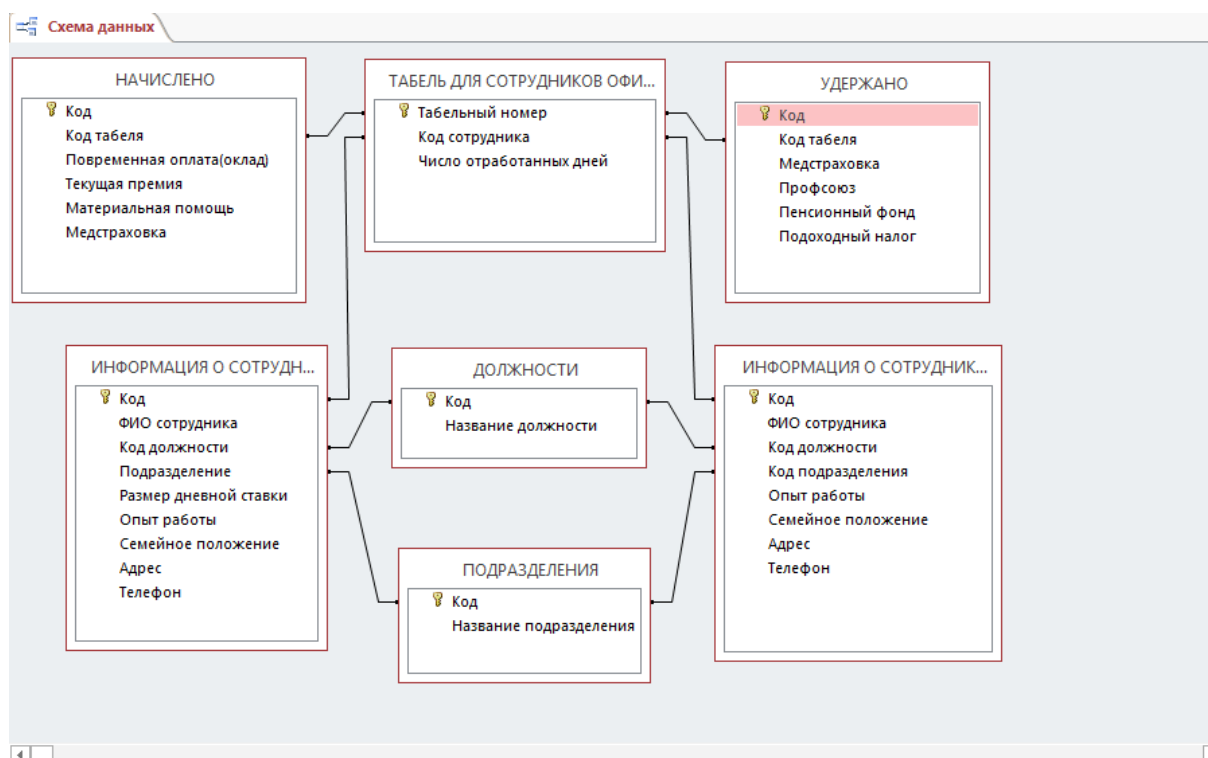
Схема данных

НАЧИСЛЕНО
Код
Код табеля
Повременная оплата(оклад)
Текущая премия
Материальная помощь
Медстраховка

ТАБЕЛЬ ДЛЯ СОТРУДНИКОВ ОФИ...
Табельный номер
Код сотрудника
Число отработанных дней

УДЕРЖАНО
Код
Код табеля
Медстраховка
Профсоюз
Пенсионный фонд
Подоходный налог

ИНФОРМАЦИЯ О СОТРУДН...
Код
ФИО сотрудника
Код должности
Подразделение
Размер дневной ставки
Опыт работы
Семейное положение
Адрес
Телефон

ДОЛЖНОСТИ
Код
Название должности

ИНФОРМАЦИЯ О СОТРУДНИК...
Код
ФИО сотрудника
Код должности
Код подразделения
Опыт работы
Семейное положение
Адрес
Телефон

ПОДРАЗДЕЛЕНИЯ
Код
Название подразделения